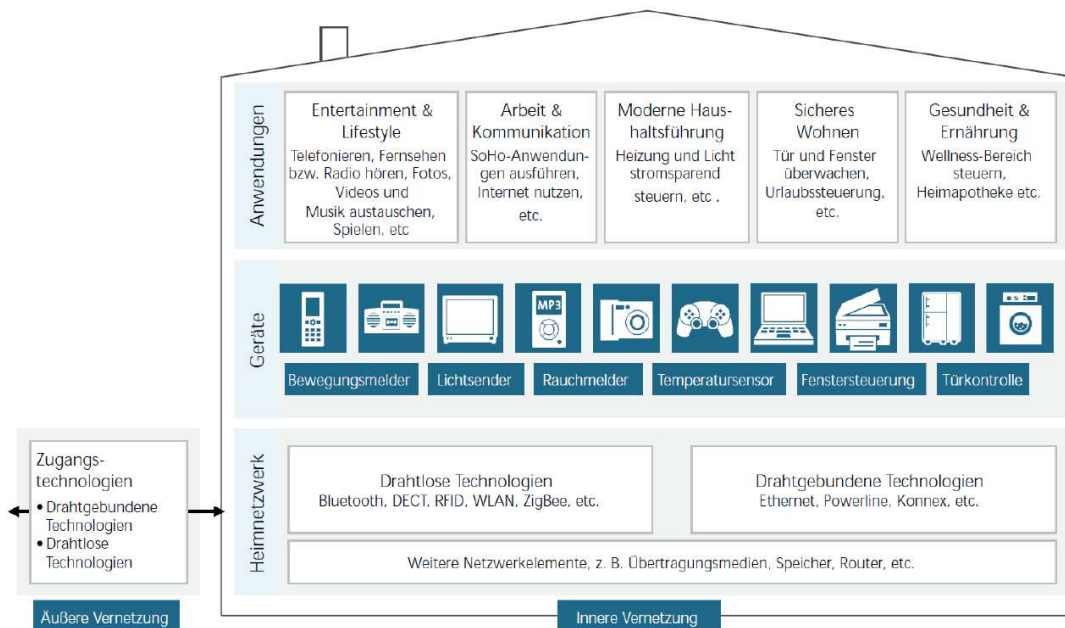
Anwendungen

Entertainment & Lifestyle
Telefonieren, Fernsehen bzw. Radio hören, Fotos, Videos und Musik austauschen, Spielen, etc

Arbeit & Kommunikation
SoHo-Anwendungen ausführen, Internet nutzen, etc.

Moderne Haushaltsführung
Heizung und Licht stromsparend steuern, etc .

Sicheres Wohnen
Tür und Fenster überwachen, Urlaubssteuerung, etc.

Gesundheit & Ernährung
Wellness-Bereich steuern, Heimapotheke etc.

Geräte

MP3

Bewegungsmelder

Lichtsender

Rauchmelder

Temperatursensor

Fenstersteuerung

Türkontrolle

Heimnetzwerk

Drahtlose Technologien
Bluetooth, DECT, RFID, WLAN, ZigBee, etc.

Drahtgebundene Technologien
Ethernet, Powerline, Konnex, etc.

Weitere Netzwerkelemente, z. B. Übertragungsmedien, Speicher, Router, etc.

Zugangstechnologien
• Drahtgebundene Technologien
• Drahtlose Technologien

Äußere Vernetzung

Innere Vernetzung